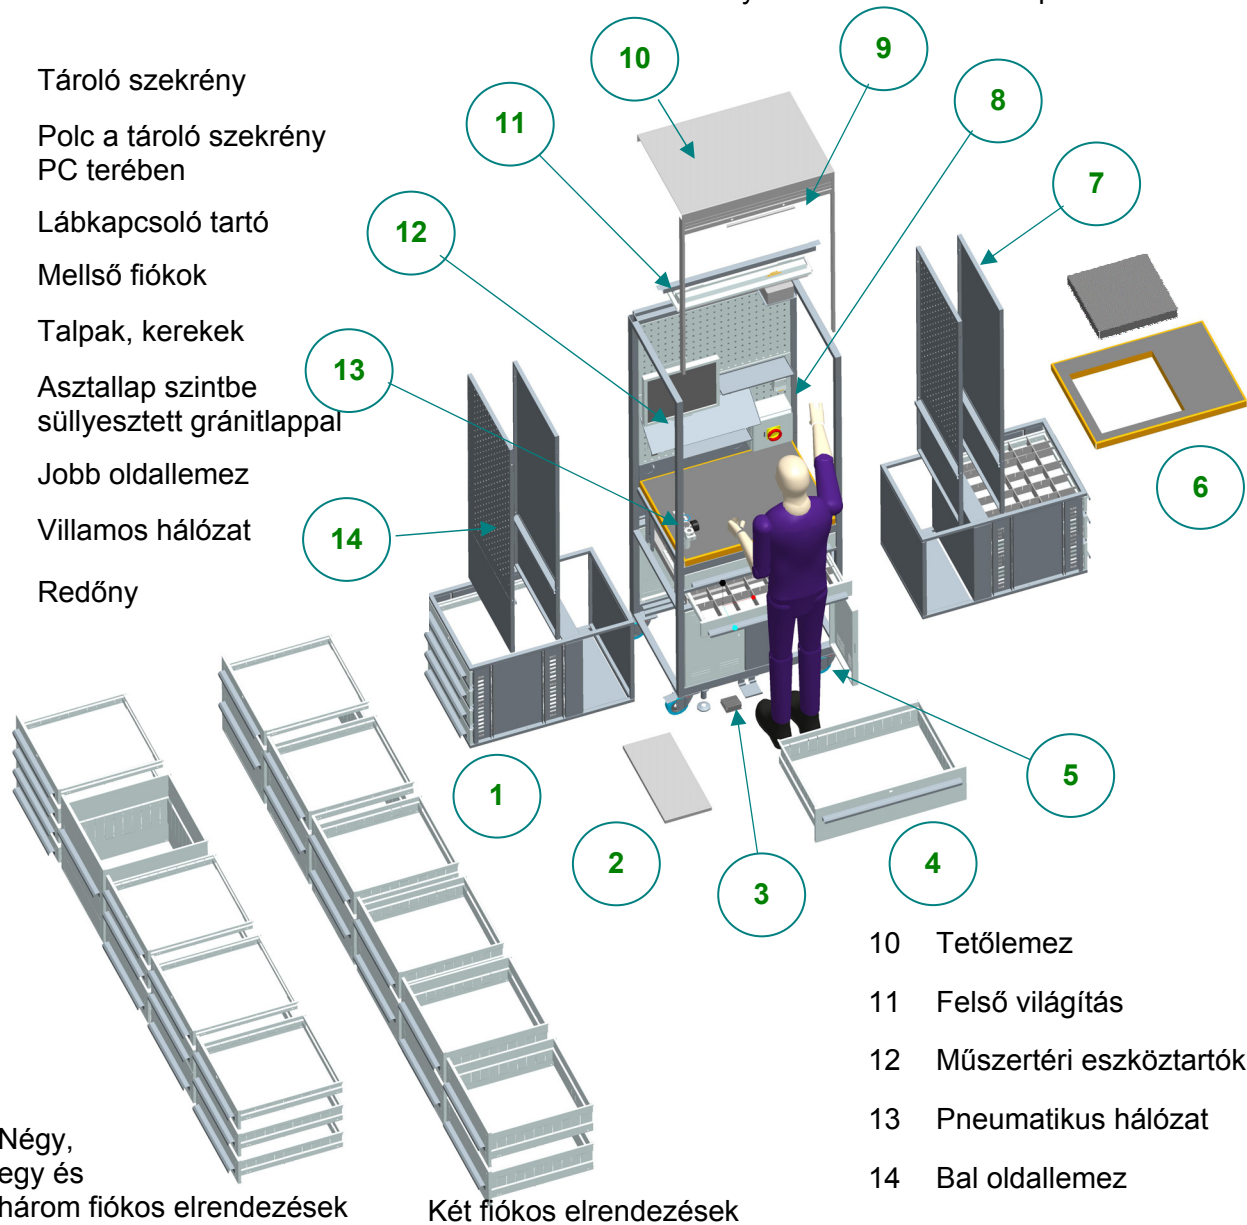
Tároló szekrény

Polc a tároló szekrény PC terében

Lábkapcsoló tartó

Mellső fiókok

Talpak, kerekek

Asztallap szintbe süllyesztett gránitlappal

Jobb oldallemez

Villamos hálózat

Redőny

10

9

11

8

7

12

13

6

14

1

5

2

4

3

10 Tetőlemez

11 Felső világítás

12 Műszertéri eszköztartók

13 Pneumatikus hálózat

14 Bal oldallemez

Négy, egy és három fiókos elrendezések

Két fiókos elrendezések